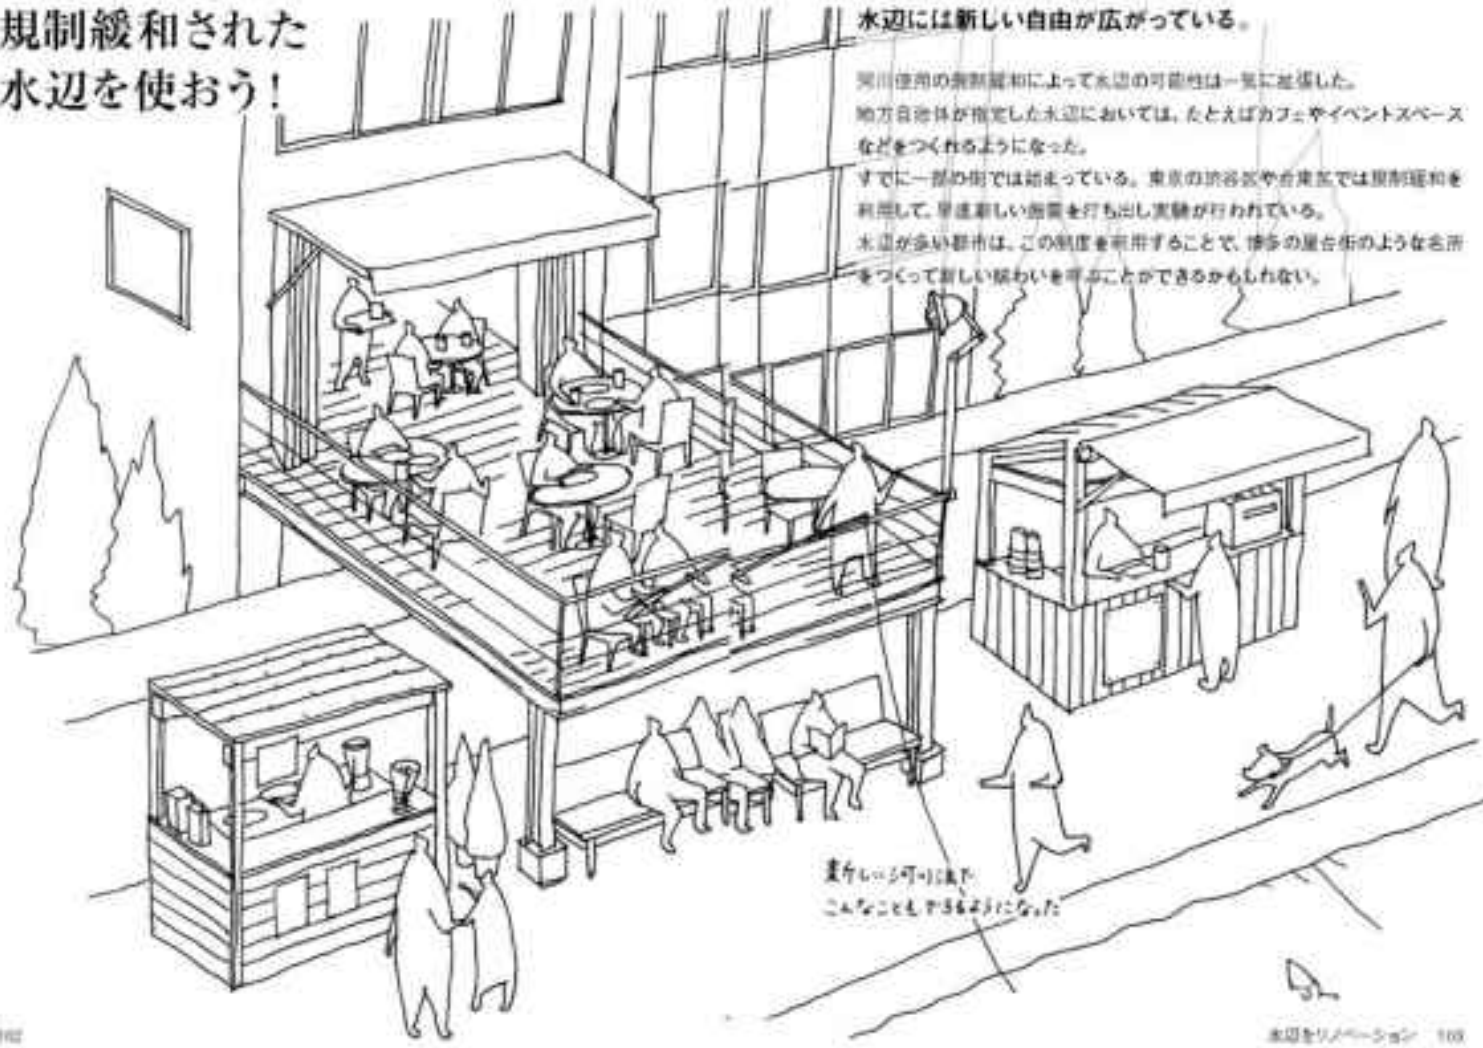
規制緩和された
水辺を使おう！

水辺には新しい自由が広がっている。

河川使用の規制緩和によって水辺の可能性は一気に拡張した。
地方自治体が指定した水辺においては、たとえばカフェやイベントスペースなどをつくれるようになった。
すでに一部の街では始まっている。東京の渋谷区や台東区では規制緩和を利用して、早速新しい施策を打ち出し実験が行われている。
水辺が多い都市は、この制度を利用することで、博多の屋台街のような名所をつくって新しい賑わいを生むことができるかもしれない。

新しい河川法で
こんなこともできるようになった

102

水辺をリノベーション　103